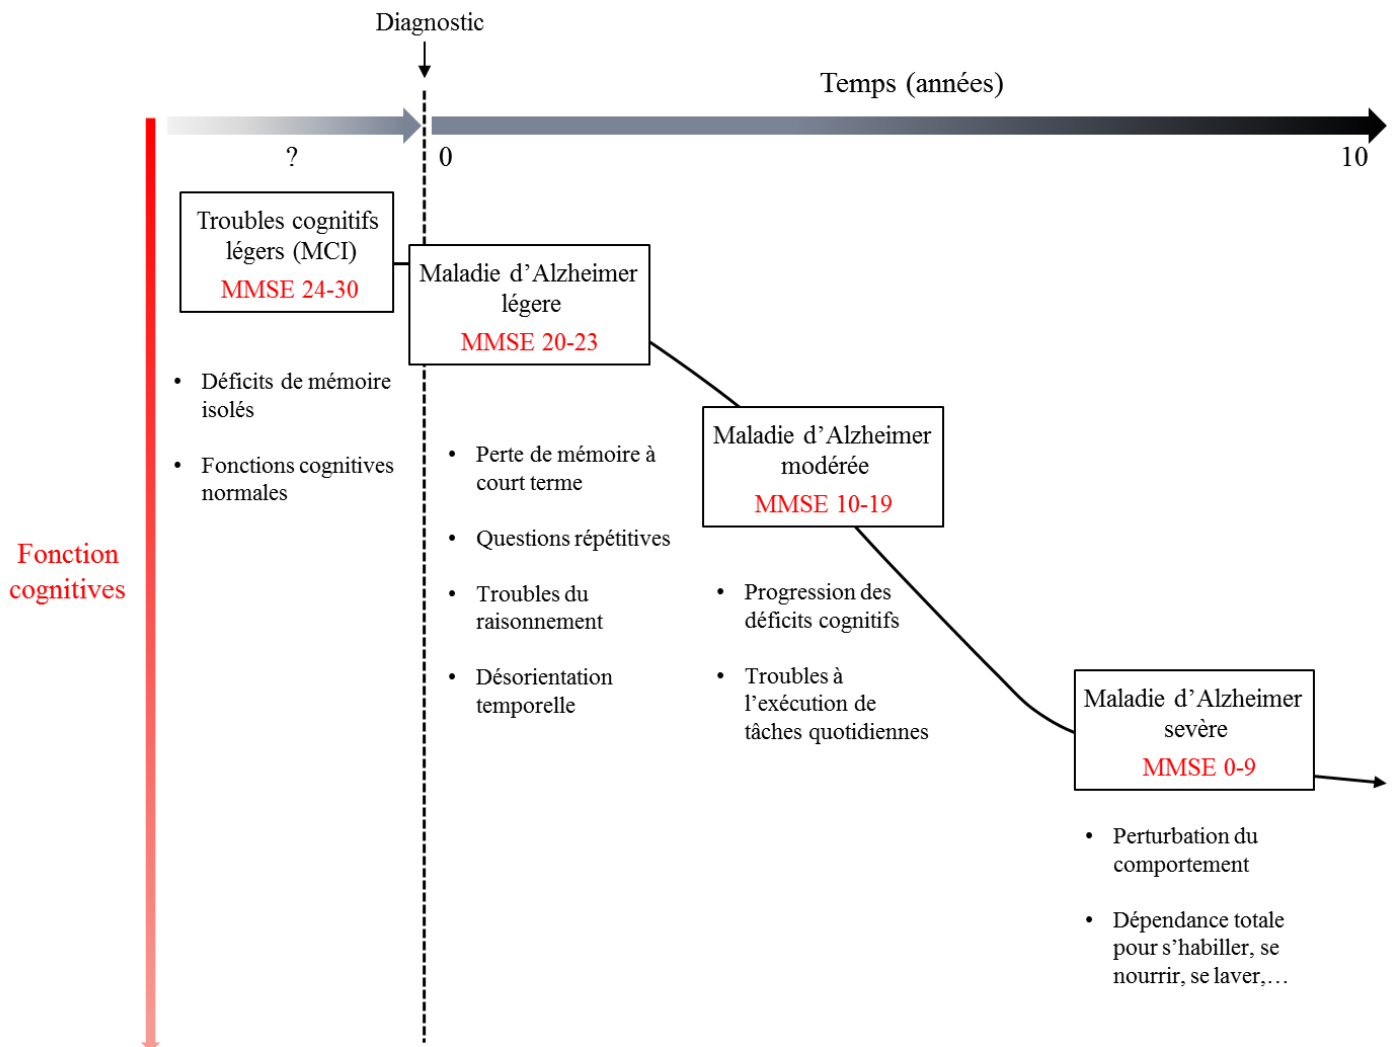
Diagnostic

Temps (années)

?

0

10

Fonction cognitives

Troubles cognitifs légers (MCI)
MMSE 24-30

• Déficits de mémoire isolés
• Fonctions cognitives normales

Maladie d'Alzheimer légere
MMSE 20-23

• Perte de mémoire à court terme
• Questions répétitives
• Troubles du raisonnement
• Désorientation temporelle

Maladie d'Alzheimer modérée
MMSE 10-19

• Progression des déficits cognitifs
• Troubles à l'exécution de tâches quotidiennes

Maladie d'Alzheimer sevère
MMSE 0-9

• Perturbation du comportement
• Dépendance totale pour s'habiller, se nourrir, se laver,…